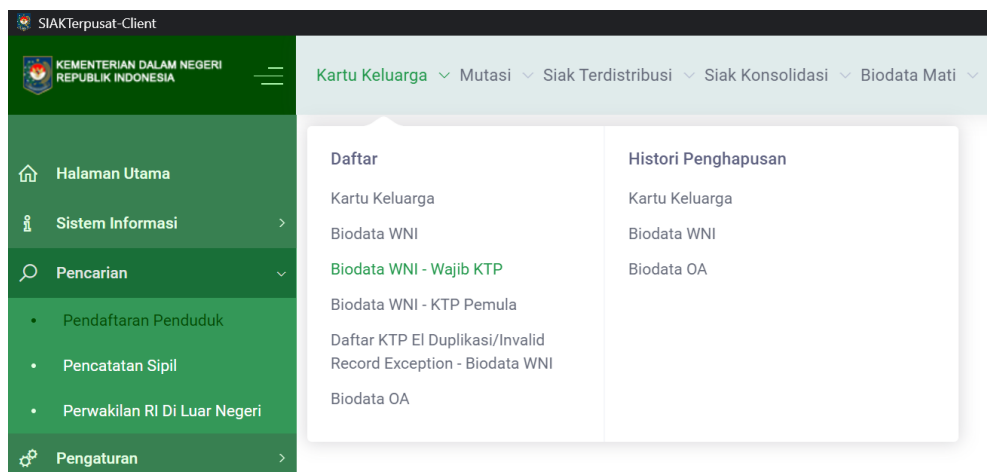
SIAKTerpusat-Client

KEMENTERIAN DALAM NEGERI
REPUBLIK INDONESIA

Kartu Keluarga ∨ Mutasi ∨ Siak Terdistribusi ∨ Siak Konsolidasi ∨ Biodata Mati ∨

Halaman Utama
Sistem Informasi
Pencarian
Pendaftaran Penduduk
Pencatatan Sipil
Perwakilan RI Di Luar Negeri
Pengaturan

Daftar
Kartu Keluarga
Biodata WNI
Biodata WNI - Wajib KTP
Biodata WNI - KTP Pemula
Daftar KTP El Duplikasi/Invalid Record Exception - Biodata WNI
Biodata OA

Histori Penghapusan
Kartu Keluarga
Biodata WNI
Biodata OA